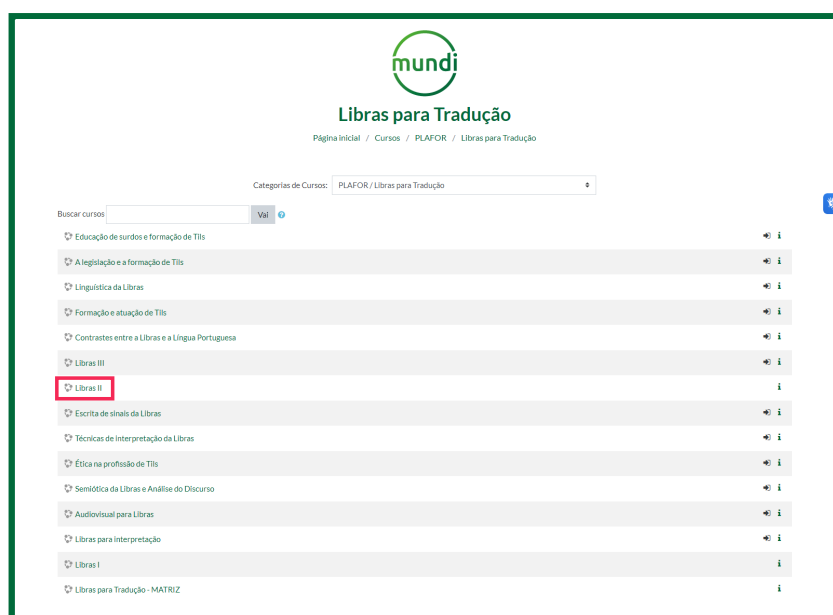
mundi

Libras para Tradução

Página inicial / Cursos / PLAFOR / Libras para Tradução

Categorias de Cursos: PLAFOR / Libras para Tradução

Buscar cursos Vai

Educação de surdos e formação de Tils
A legislação e a formação de Tils
Linguística da Libras
Formação e atuação de Tils
Contrastes entre a Libras e a Língua Portuguesa
Libras III
Libras II
Escrita de sinais da Libras
Técnicas de interpretação da Libras
Ética na profissão de Tils
Semiótica da Libras e Análise do Discurso
Audiovisual para Libras
Libras para interpretação
Libras I
Libras para Tradução - MATRIZ